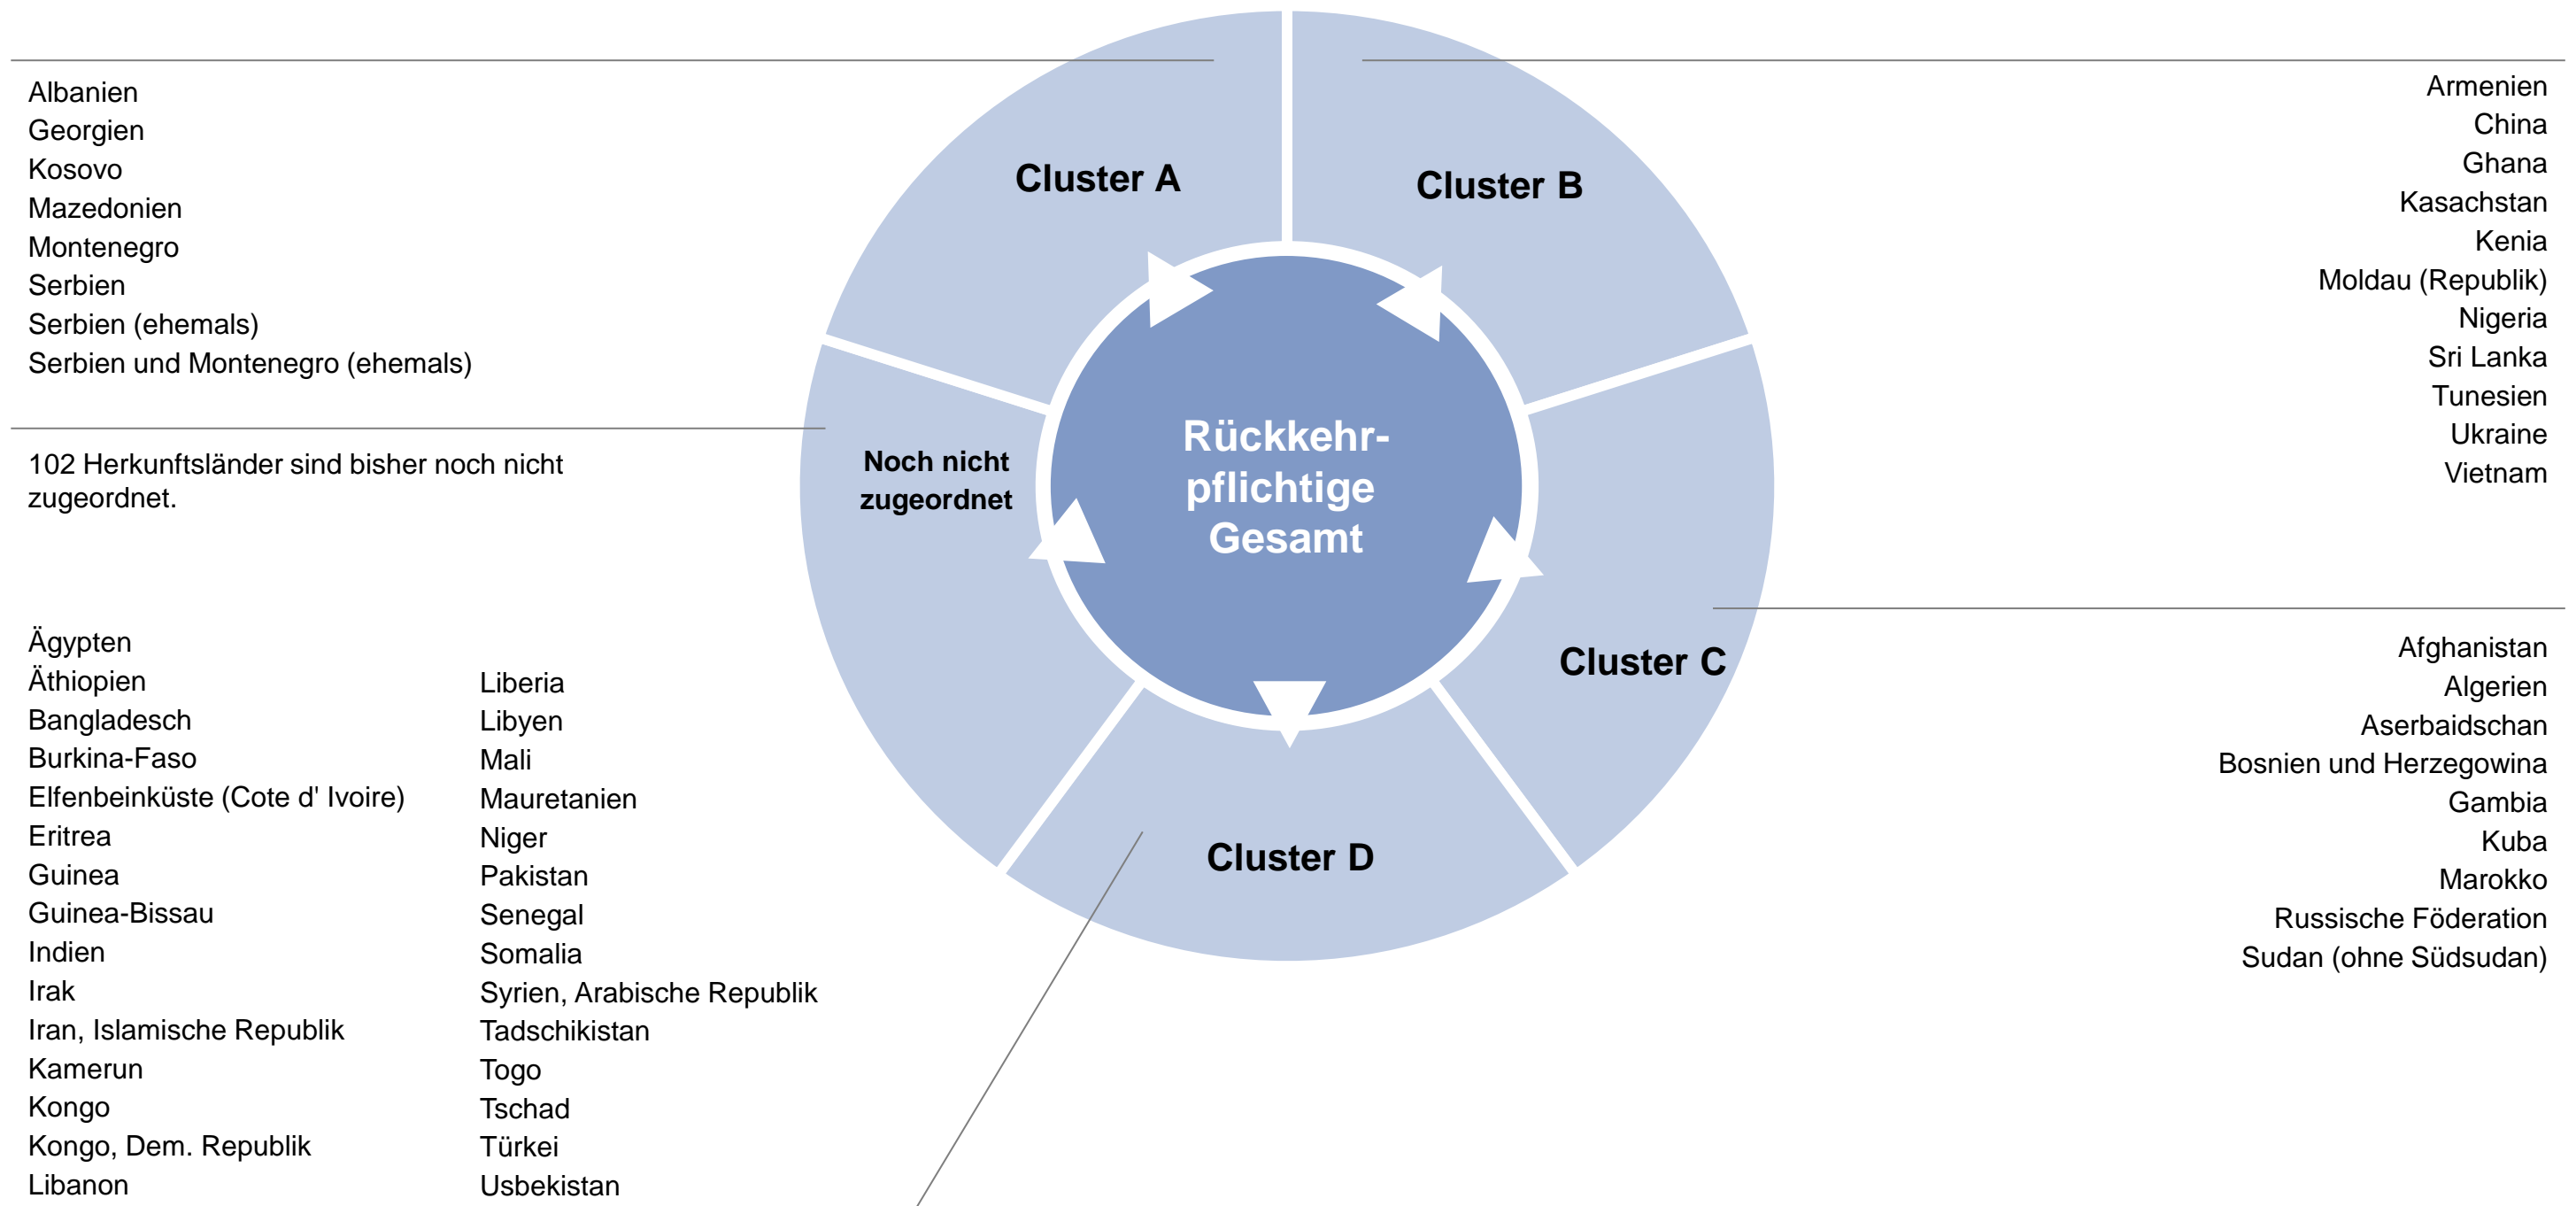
Albanien
Georgien
Kosovo
Mazedonien
Montenegro
Serbien
Serbien (ehemals)
Serbien und Montenegro (ehemals)

Cluster A

Cluster B

Armenien
China
Ghana
Kasachstan
Kenia
Moldau (Republik)
Nigeria
Sri Lanka
Tunesien
Ukraine
Vietnam

102 Herkunftsländer sind bisher noch nicht zugeordnet.

Noch nicht zugeordnet

Rückkehrpflichtige Gesamt

Cluster C

Cluster D

Afghanistan
Algerien
Aserbaidschan
Bosnien und Herzegowina
Gambia
Kuba
Marokko
Russische Föderation
Sudan (ohne Südsudan)

Ägypten
Äthiopien
Bangladesch
Burkina-Faso
Elfenbeinküste (Cote d' Ivoire)
Eritrea
Guinea
Guinea-Bissau
Indien
Irak
Iran, Islamische Republik
Kamerun
Kongo
Kongo, Dem. Republik
Libanon

Liberia
Libyen
Mali
Mauretanien
Niger
Pakistan
Senegal
Somalia
Syrien, Arabische Republik
Tadschikistan
Togo
Tschad
Türkei
Usbekistan